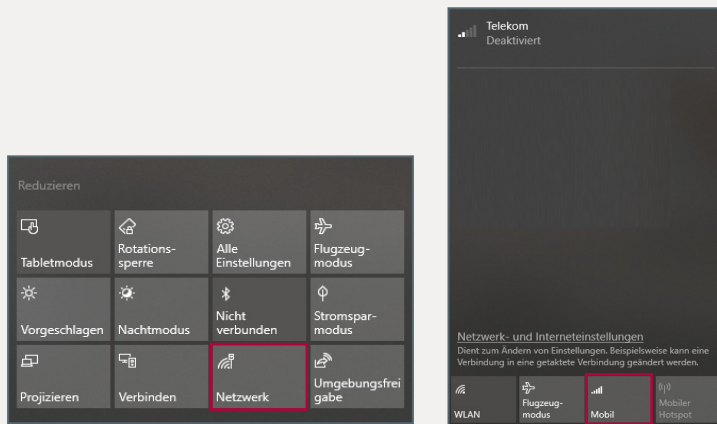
Reduzieren

Tabletmodus

Rotationssperre

Alle Einstellungen

Flugzeugmodus

Vorgeschlagen

Nachtmodus

Nicht verbunden

Stromsparmodus

Projizieren

Verbinden

Netzwerk

Umgebungsfreigabe

Telekom
Deaktiviert

Netzwerk- und Interneteinstellungen
Dient zum Ändern von Einstellungen. Beispielsweise kann eine Verbindung in eine getaktete Verbindung geändert werden.

WLAN

Flugzeugmodus

Mobil

Mobiler Hotspot